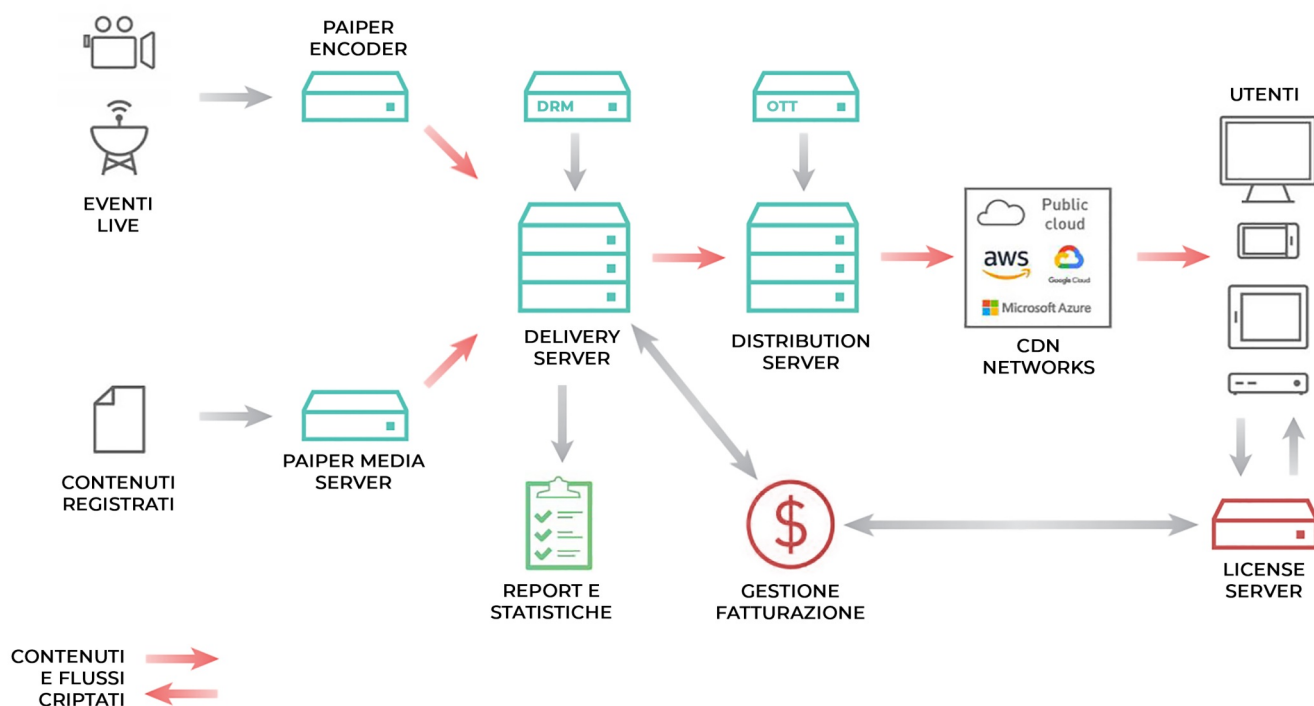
PAIPER ENCODER

EVENTI LIVE

DRM

OTT

UTENTI

Public cloud

aws

Google Cloud

Microsoft Azure

DELIVERY SERVER

DISTRIBUTION SERVER

CDN NETWORKS

CONTENUTI REGISTRATI

PAIPER MEDIA SERVER

$

REPORT E STATISTICHE

GESTIONE FATTURAZIONE

LICENSE SERVER

CONTENUTI E FLUSSI CRIPTATI